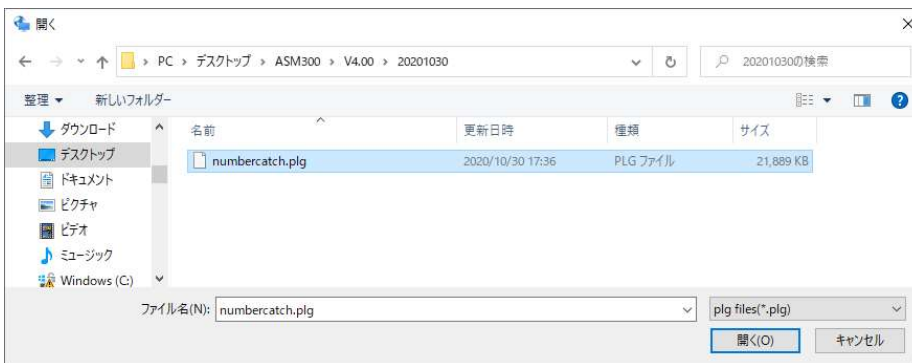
開く

PC > デスクトップ > ASM300 > V4.00 > 20201030

20201030の検索

整理 ▾ 新しいフォルダー

ダウンロード
デスクトップ
ドキュメント
ピクチャ
ビデオ
ミュージック
Windows (C:)

| 名前 | 更新日時 | 種類 | サイズ |
|---|---|---|---|
| numbercatch.plg | 2020/10/30 17:36 | PLG ファイル | 21,889 KB |

ファイル名(N): numbercatch.plg

plg files(*.plg)

開く(O)

キャンセル